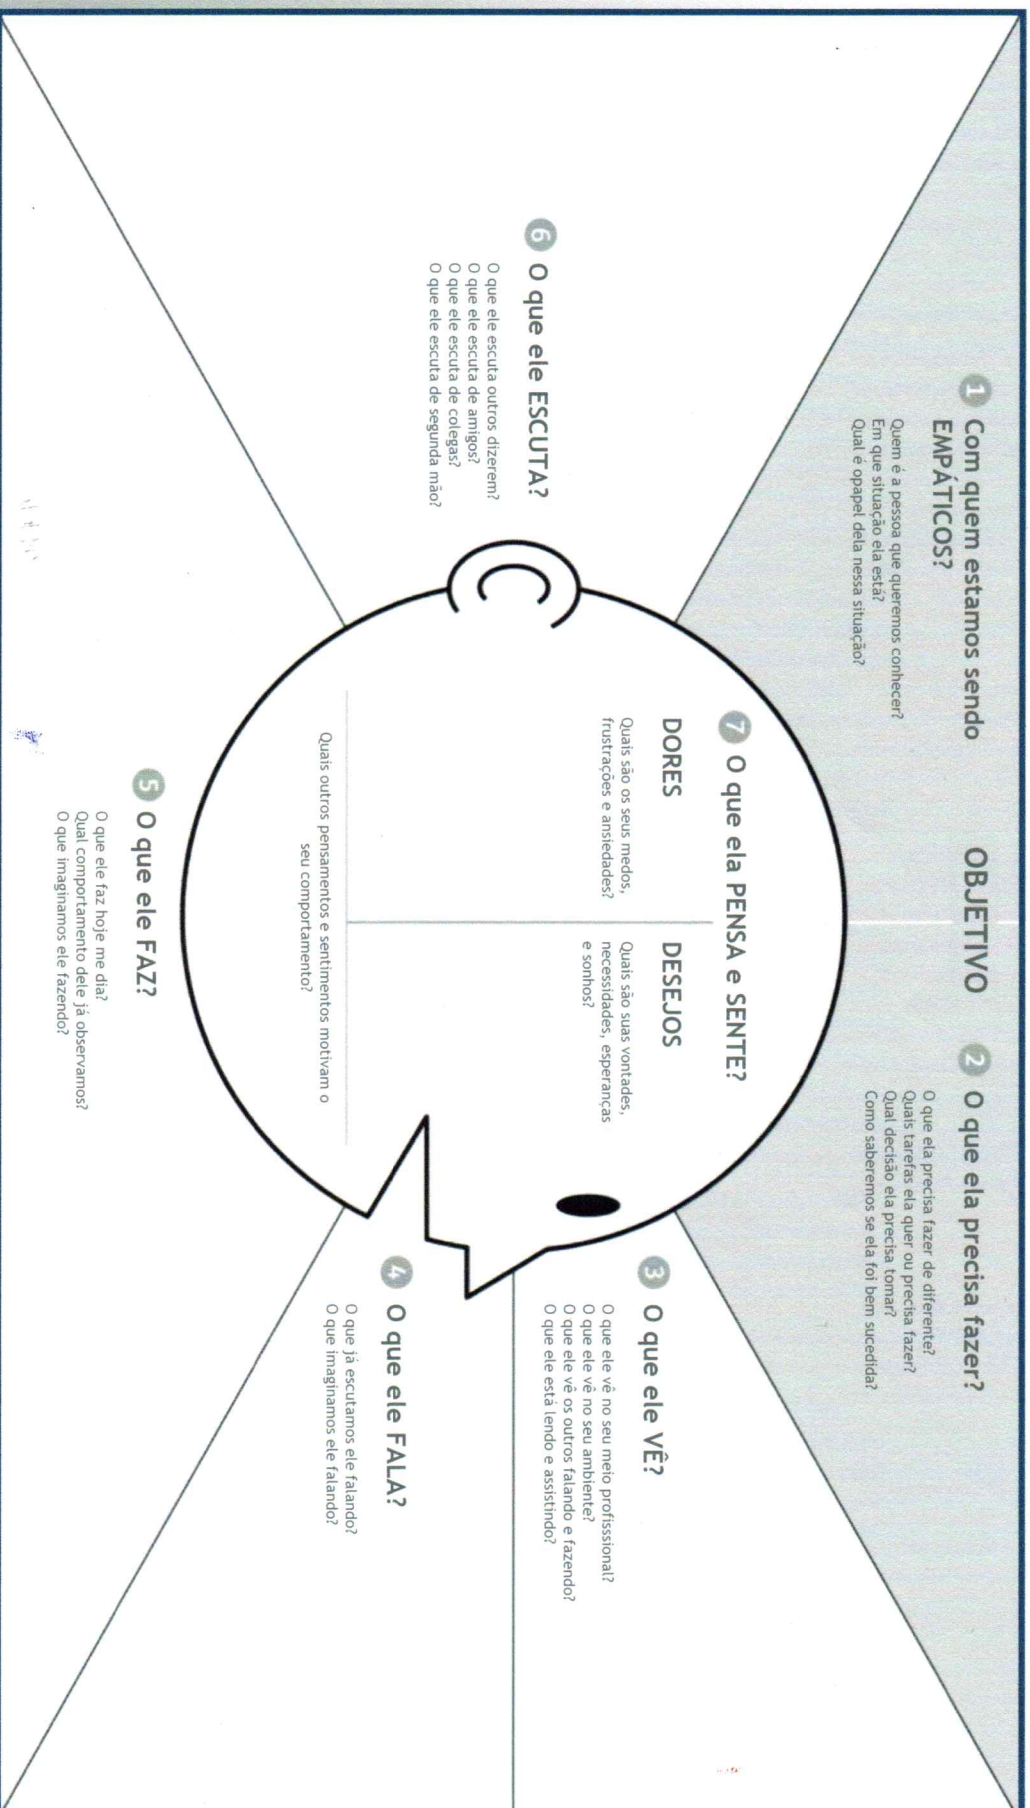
OBJETIVO

1 Com quem estamos sendo EMPÁTICOS?
Quem é a pessoa que queremos conhecer?
Em que situação ela está?
Qual é opapel dela nessa situação?

2 O que ela precisa fazer?
O que ela precisa fazer de diferente?
Quais tarefas ela quer ou precisa fazer?
Qual decisão ela precisa tomar?
Como saberemos se ela foi bem sucedida?

3 O que ele VÊ?
O que ele vê no seu meio profissional?
O que ele vê no seu ambiente?
O que ele vê os outros falando e fazendo?
O que ele está lendo e assistindo?

4 O que ele FALA?
O que já escutamos ele falando?
O que imaginamos ele falando?

5 O que ele FAZ?
O que ele faz hoje me dia?
Qual comportamento dele já observamos?
O que imaginamos ele fazendo?

6 O que ele ESCUTA?
O que ele escuta outros dizerem?
O que ele escuta de amigos?
O que ele escuta de colegas?
O que ele escuta de segunda mão?

7 O que ela PENSA e SENTE?

DORES
Quais são os seus medos, frustrações e ansiedades?

DESEJOS
Quais são suas vontades, necessidades, esperanças e sonhos?

Quais outros pensamentos e sentimentos motivam o seu comportamento?